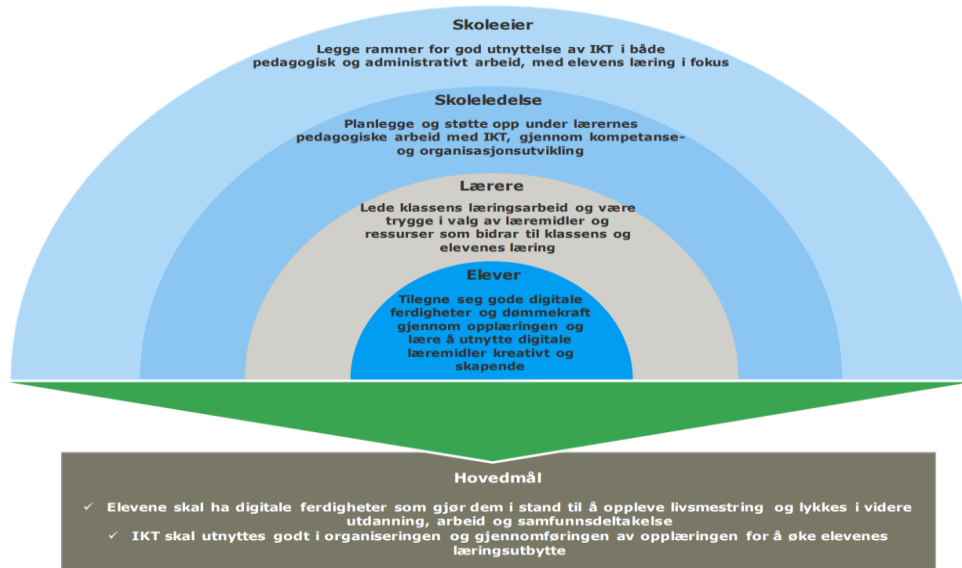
Skoleeier

Legge rammer for god utnyttelse av IKT i både pedagogisk og administrativt arbeid, med elevens læring i fokus

Skoleledelse

Planlegge og støtte opp under lærernes pedagogiske arbeid med IKT, gjennom kompetanse- og organisasjonsutvikling

Lærere

Lede klassens læringsarbeid og være trygge i valg av læremidler og ressurser som bidrar til klassens og elevenes læring

Elever

Tilegne seg gode digitale ferdigheter og dømmekraft gjennom opplæringen og lære å utnytte digitale læremidler kreativt og skapende

Hovedmål

✓ Elevene skal ha digitale ferdigheter som gjør dem i stand til å oppleve livsmestring og lykkes i videre utdanning, arbeid og samfunnsdeltakelse

✓ IKT skal utnyttes godt i organiseringen og gjennomføringen av opplæringen for å øke elevenes læringsutbytte